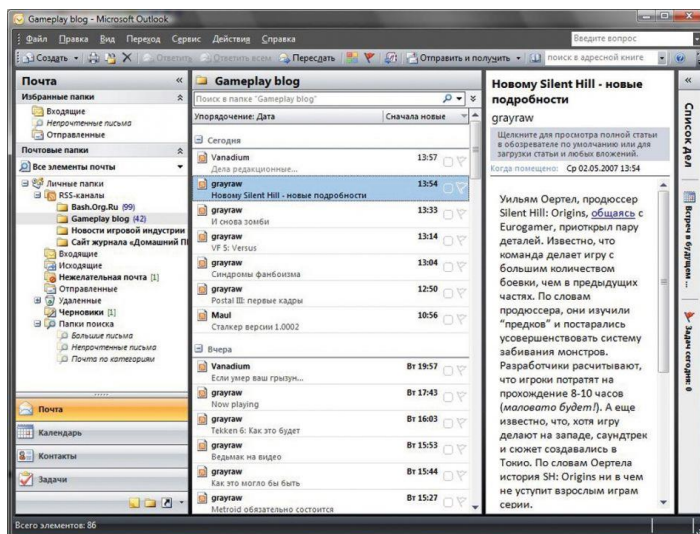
Gameplay blog - Microsoft Outlook

Файл Правка Вид Переход Сервис Действия Справка

Введите вопрос

Создать Ответить Ответить всем Переслать Отправить и получить поиск в адресной книге

Почта

Избранные папки
Входящие
Непрочтенные письма
Отправленные

Почтовые папки
Все элементы почты

Личные папки
RSS-каналы
Bash.Org.Ru (99)
Gameplay blog (42)
Новости игровой индустрии
Сайт журнала «Домашний П
Входящие
Исходящие
Нежелательная почта [1]
Отправленные
Удаленные
Черновики [1]
Папки поиска
Большие письма
Непрочтенные письма
Почта по категориям

Почта
Календарь
Контакты
Задачи

Gameplay blog

Поиск в папке "Gameplay blog"

Упорядочение: Дата — Сначала новые

Сегодня
Vanadium 13:57
Дела редакционные...
grayraw 13:54
Новому Silent Hill - новые подробности
grayraw 13:33
И снова зомби
grayraw 13:14
VF 5: Versus
grayraw 13:04
Синдромы фанбоизма
grayraw 12:50
Postal III: первые кадры
Maul 10:56
Сталкер версии 1.0002

Вчера
Vanadium Вт 19:57
Если умер ваш грызун...
grayraw Вт 17:43
Now playing
grayraw Вт 16:03
Tekken 6: Как это будет
grayraw Вт 15:53
Ведьмак на видео
grayraw Вт 15:44
Как это могло бы быть
grayraw Вт 15:27
Metroid обязательно состоится

Новому Silent Hill - новые подробности

grayraw

Щелкните для просмотра полной статьи в обозревателе по умолчанию или для загрузки статьи и любых вложений.

Когда помещено: Ср 02.05.2007 13:54

Уильям Оертел, продюссер Silent Hill: Origins, общаясь с Eurogamer, приоткрыл пару деталей. Известно, что команда делает игру с большим количеством боевки, чем в предыдущих частях. По словам продюссера, они изучили "предков" и постарались усовершенствовать систему забивания монстров. Разработчики расчитывают, что игроки потратят на прохождение 8-10 часов (маловато будет!). А еще известно, что, хотя игру делают на западе, саундтрек и сюжет создавались в Токио. По словам Оертела история SH: Origins ни в чем не уступит взрослым играм серии.

Список дел
Встреч в будущем ...
Задач сегодня: 0

Всего элементов: 86